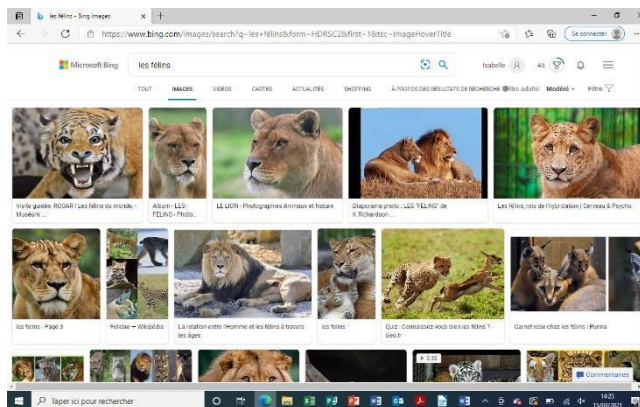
les félins - Bing images

https://www.bing.com/images/search?q=les+félins&form=HDRSC2&first=1&tsc=ImageHoverTitle

Se connecter

Microsoft Bing

les félins

Isabelle 45

TOUT IMAGES VIDÉOS CARTES ACTUALITÉS SHOPPING

À PROPOS DES RÉSULTATS DE RECHERCHE Filtre adulte: Modéré Filtre

Visite guidée RODAR ! Les félins du monde - Muséum ...

Album - LES FÉLINS - Photo...

LE LION - Photographies Animaux et Nature

Diaporama photo : LES "FÉLINS" de K.Richardson ...

Les félins, rois de l'hybridation | Cerveau & Psycho

Les félins - Page 3

Felidae — Wikipédia

La relation entre l'Homme et les félins à travers les âges

les félins

Quiz : Connaissez-vous bien les félins ? - Geo.fr

Carnet rose chez les félins | Purina

3:35

Commentaires

Taper ici pour rechercher

14:23
15/03/2023